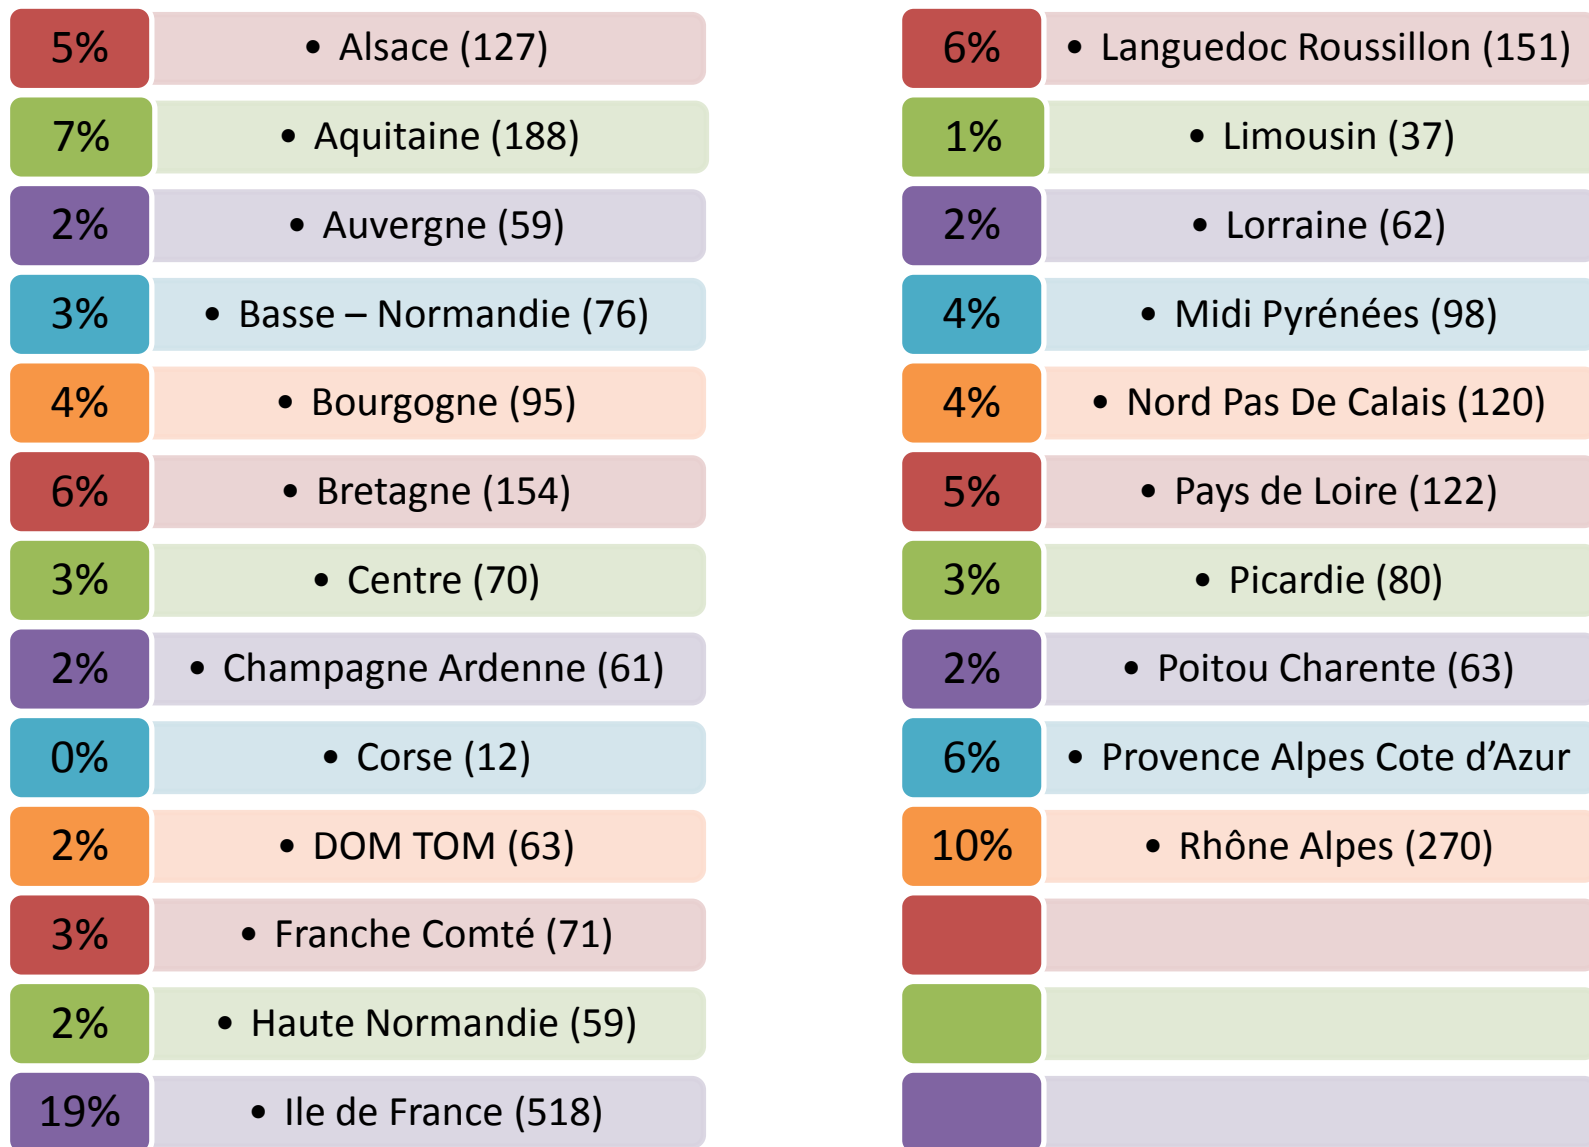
| | |
|---|---|
| 5% | • Alsace (127) |
| 7% | • Aquitaine (188) |
| 2% | • Auvergne (59) |
| 3% | • Basse – Normandie (76) |
| 4% | • Bourgogne (95) |
| 6% | • Bretagne (154) |
| 3% | • Centre (70) |
| 2% | • Champagne Ardenne (61) |
| 0% | • Corse (12) |
| 2% | • DOM TOM (63) |
| 3% | • Franche Comté (71) |
| 2% | • Haute Normandie (59) |
| 19% | • Ile de France (518) |

| | |
|---|---|
| 6% | • Languedoc Roussillon (151) |
| 1% | • Limousin (37) |
| 2% | • Lorraine (62) |
| 4% | • Midi Pyrénées (98) |
| 4% | • Nord Pas De Calais (120) |
| 5% | • Pays de Loire (122) |
| 3% | • Picardie (80) |
| 2% | • Poitou Charente (63) |
| 6% | • Provence Alpes Cote d’Azur |
| 10% | • Rhône Alpes (270) |